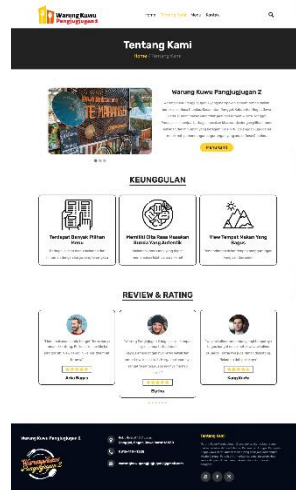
Warung Kuwu Pangjugjugan 2

Home Tentang Kami Menu Kontak

Tentang Kami

Home / Tentang Kami

Warung Kuwu Pangjugjugan 2

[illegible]

Pesan Sekarang

KEUNGGULAN

Tempat Banyak Pilihan Menu

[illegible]

Memiliki Cita Rasa Masakan Sunda Yang Autentik

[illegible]

View Tempat Makan Yang Bagus

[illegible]

REVIEW & RATING

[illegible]

★★★★★

Anita Wijaya

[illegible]

★★★★★

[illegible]

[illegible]

★★★★★

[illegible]

Warung Kuwu Pangjugjugan 2

Warung Kuwu Pangjugjugan 2

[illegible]

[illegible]

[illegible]

TENTANG KAMI

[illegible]